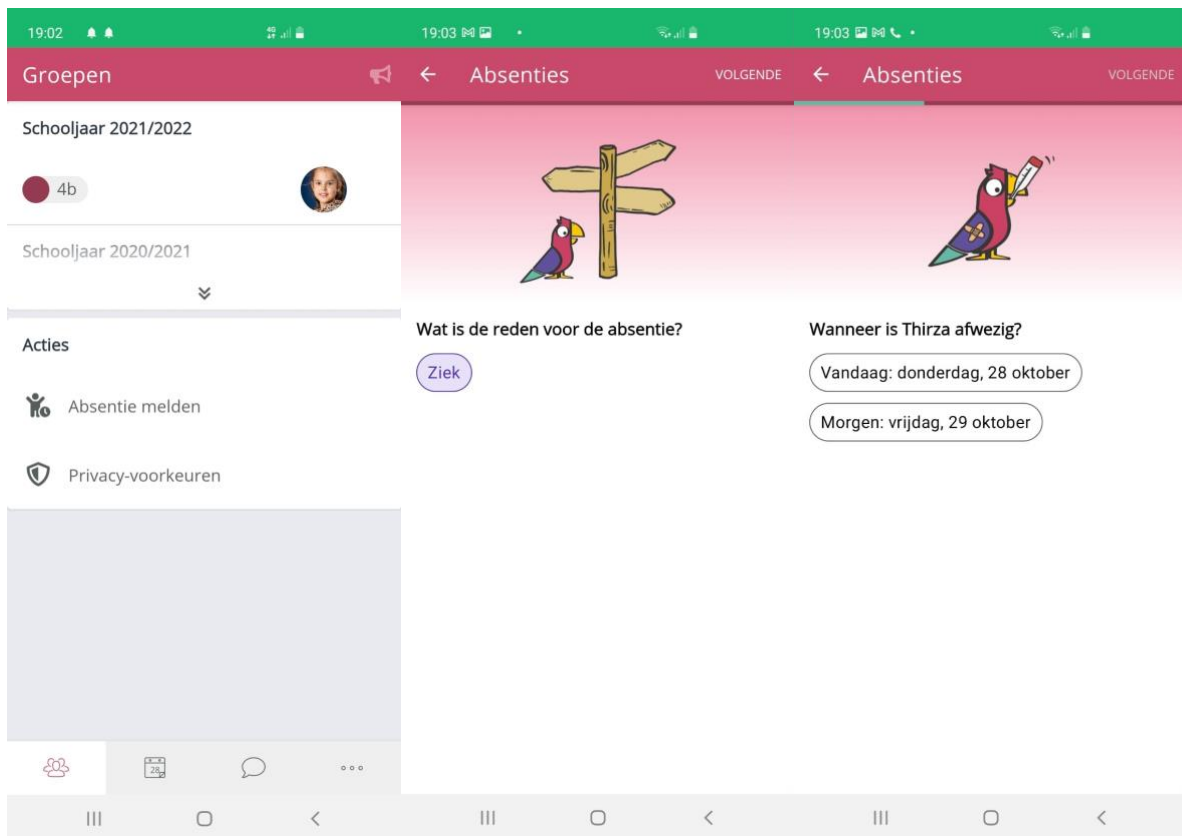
19:02

Groepen

Schooljaar 2021/2022

4b

Schooljaar 2020/2021

Acties

Absentie melden

Privacy-voorkeuren

28

19:03

← Absenties VOLGENDE

Wat is de reden voor de absentie?

Ziek

19:03

← Absenties VOLGENDE

Wanneer is Thirza afwezig?

Vandaag: donderdag, 28 oktober

Morgen: vrijdag, 29 oktober